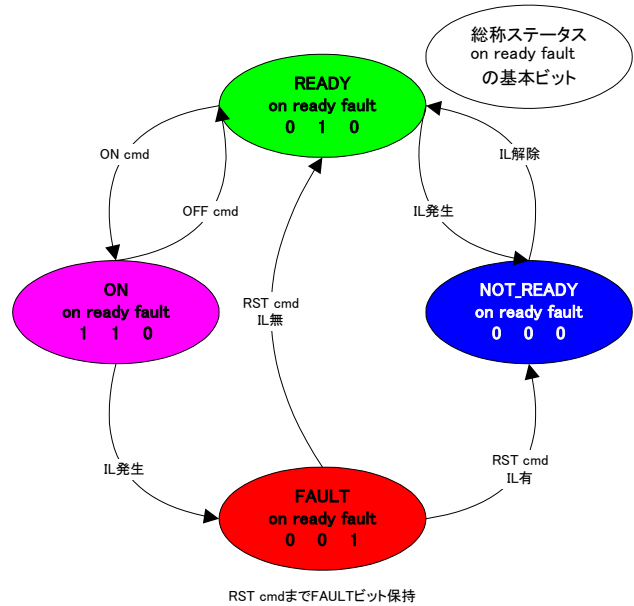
総称ステータス
on ready fault
の基本ビット

READY
on ready fault
0 1 0

ON cmd

OFF cmd

IL解除

IL発生

ON
on ready fault
1 1 0

RST cmd
IL無

NOT_READY
on ready fault
0 0 0

IL発生

RST cmd
IL有

FAULT
on ready fault
0 0 1

RST cmdまでFAULTビット保持